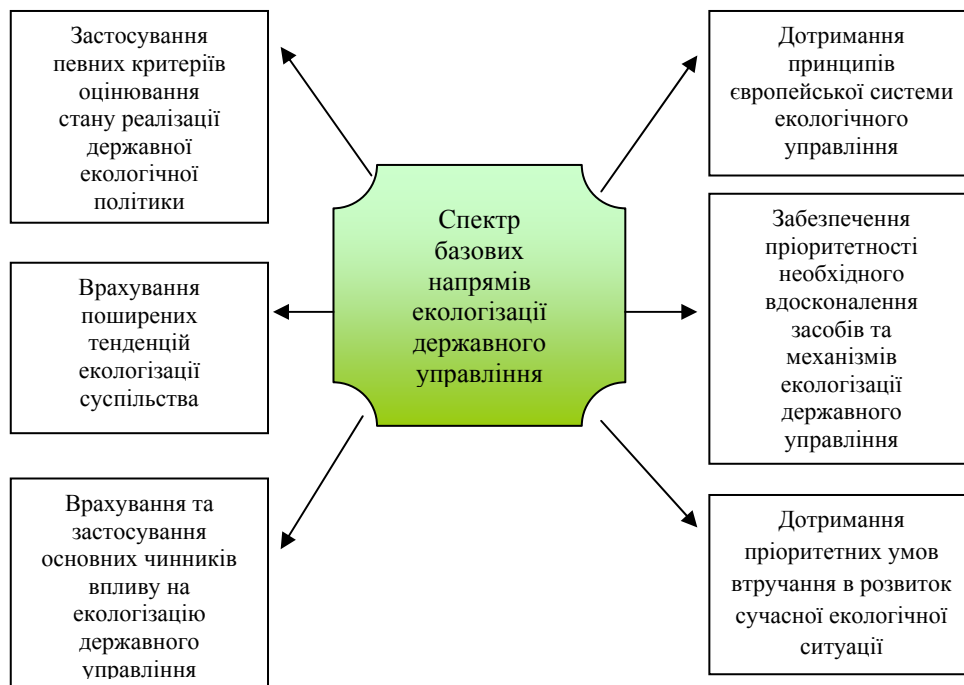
Спектр базових напрямів екологізації державного управління

Застосування певних критеріїв оцінювання стану реалізації державної екологічної політики

Врахування поширених тенденцій екологізації суспільства

Врахування та застосування основних чинників впливу на екологізацію державного управління

Дотримання принципів європейської системи екологічного управління

Забезпечення пріоритетності необхідного вдосконалення засобів та механізмів екологізації державного управління

Дотримання пріоритетних умов втручання в розвиток сучасної екологічної ситуації